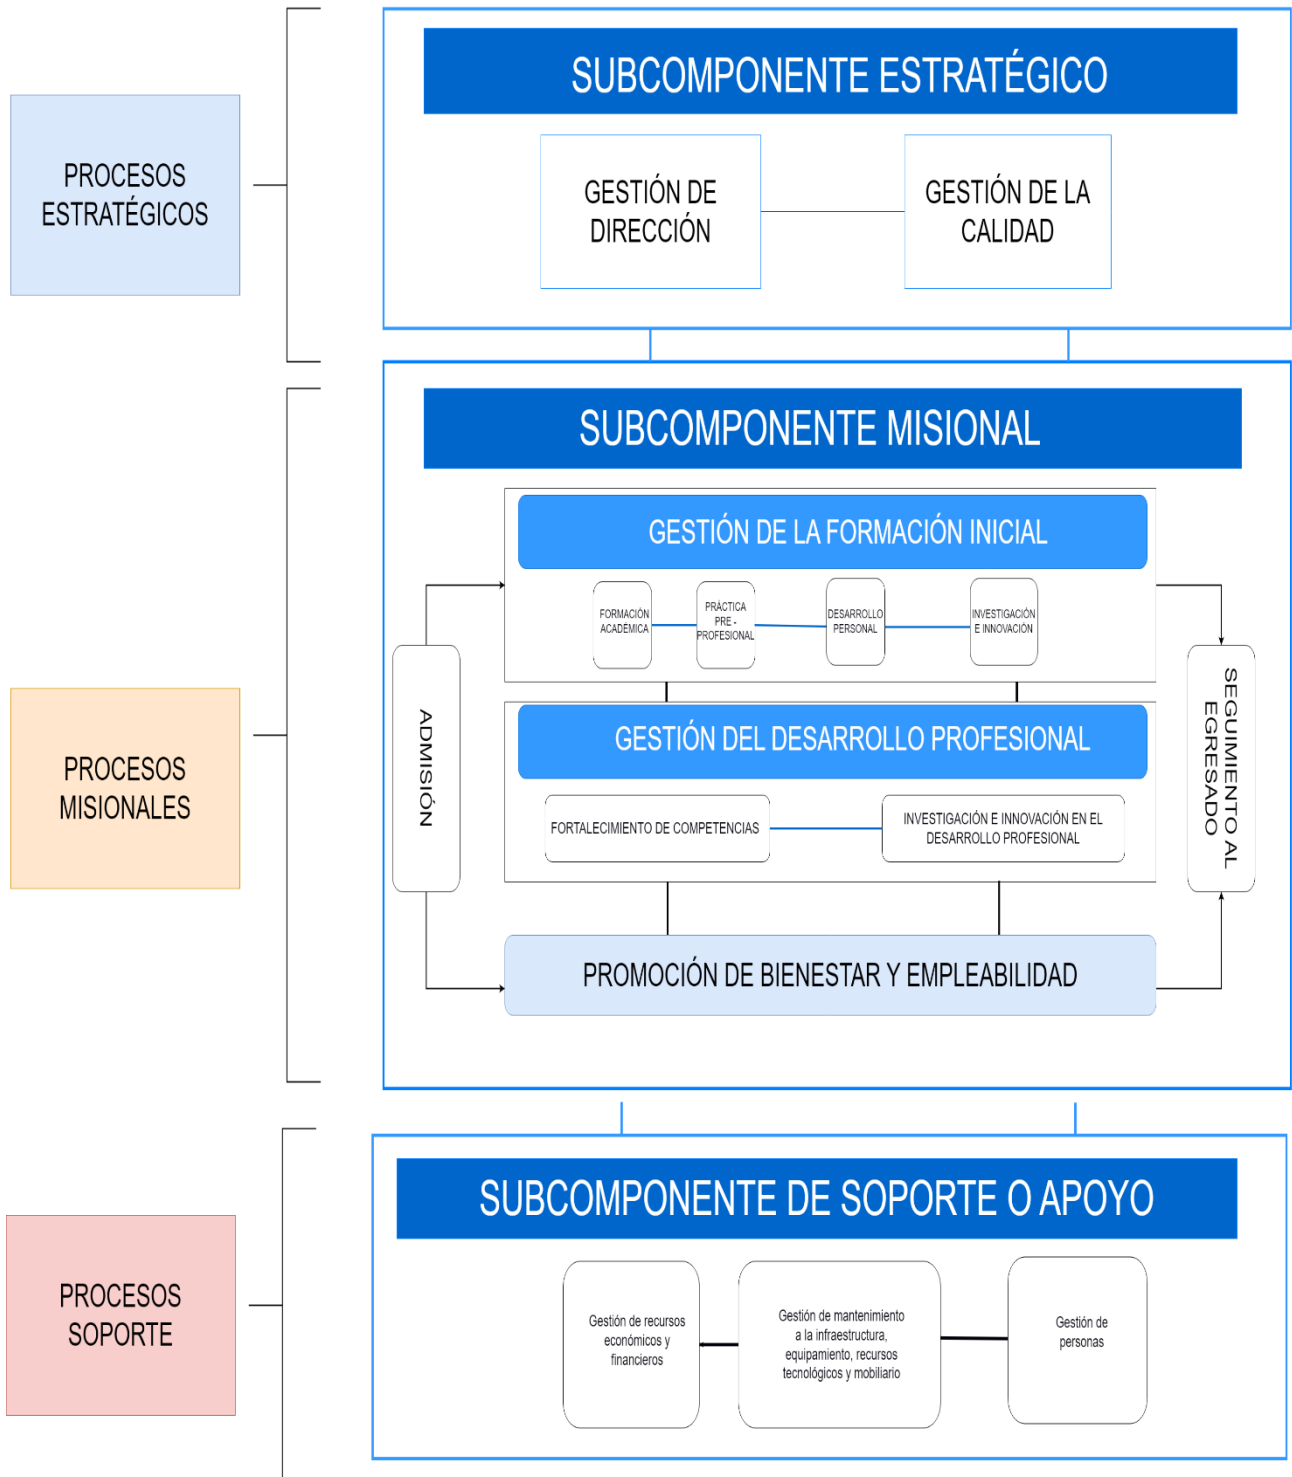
PROCESOS ESTRATÉGICOS

SUBCOMPONENTE ESTRATÉGICO

GESTIÓN DE DIRECCIÓN

GESTIÓN DE LA CALIDAD

PROCESOS MISIONALES

SUBCOMPONENTE MISIONAL

GESTIÓN DE LA FORMACIÓN INICIAL

FORMACIÓN ACADEMICA

PRÁCTICA PRE - PROFESIONAL

DESARROLLO PERSONAL

INVESTIGACIÓN E INNOVACIÓN

ADMISIÓN

GESTIÓN DEL DESARROLLO PROFESIONAL

FORTALECIMIENTO DE COMPETENCIAS

INVESTIGACIÓN E INNOVACIÓN EN EL DESARROLLO PROFESIONAL

SEGUIMIENTO AL EGRESADO

PROMOCIÓN DE BIENESTAR Y EMPLEABILIDAD

PROCESOS SOPORTE

SUBCOMPONENTE DE SOPORTE O APOYO

Gestión de recursos económicos y financieros

Gestión de mantenimiento a la infraestructura, equipamiento, recursos tecnológicos y mobiliario

Gestión de personas